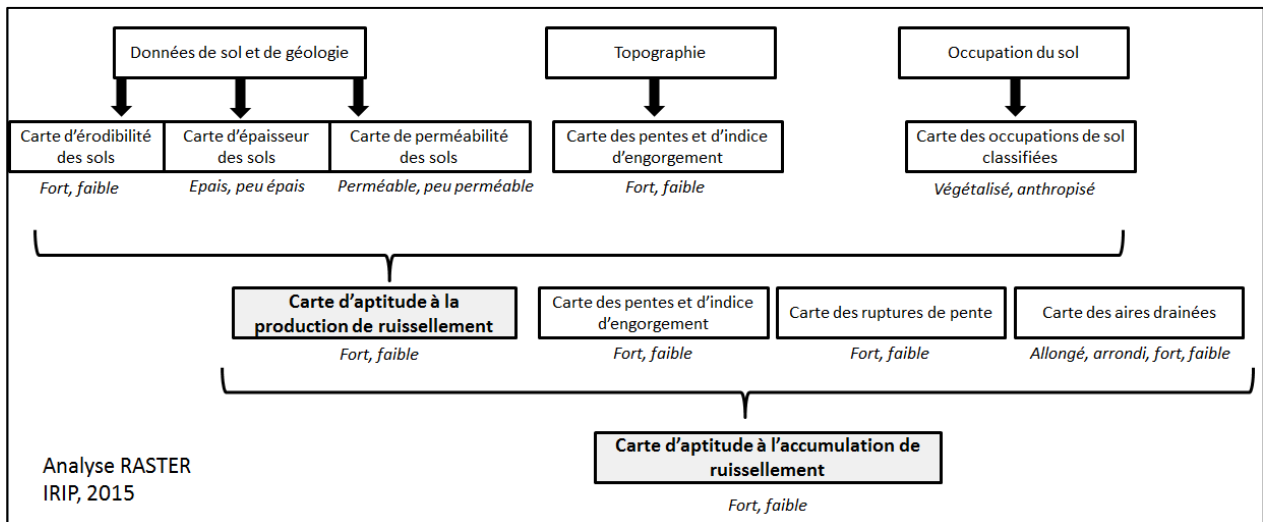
Données de sol et de géologie

Topographie

Occupation du sol

Carte d'érodibilité des sols

Fort, faible

Carte d'épaisseur des sols

Epais, peu épais

Carte de perméabilité des sols

Perméable, peu perméable

Carte des pentes et d'indice d'engorgement

Fort, faible

Carte des occupations de sol classifiées

Végétalisé, anthropisé

Carte d'aptitude à la production de ruissellement

Fort, faible

Carte des pentes et d'indice d'engorgement

Fort, faible

Carte des ruptures de pente

Fort, faible

Carte des aires drainées

Allongé, arrondi, fort, faible

Carte d'aptitude à l'accumulation de ruissellement

Fort, faible

Analyse RASTER
IRIP, 2015